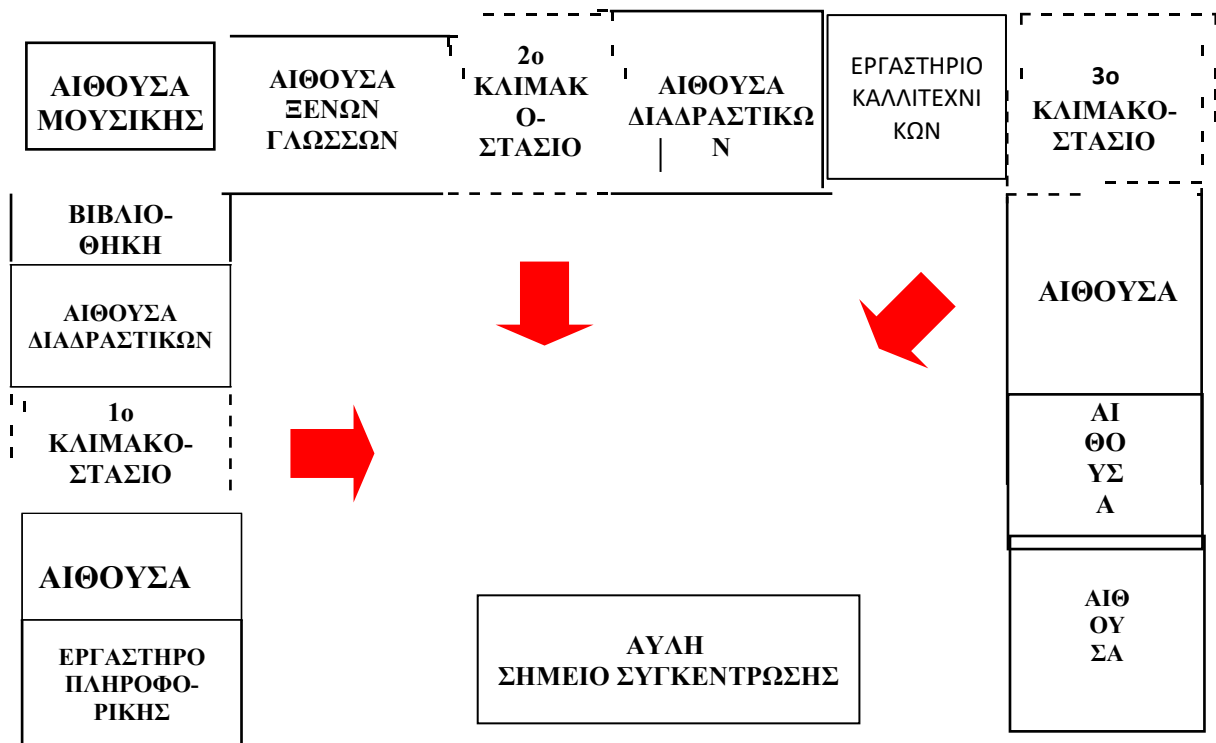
ΑΙΘΟΥΣΑ ΜΟΥΣΙΚΗΣ

ΑΙΘΟΥΣΑ ΞΕΝΩΝ ΓΛΩΣΣΩΝ

2ο ΚΛΙΜΑΚΟΣΤΑΣΙΟ

ΑΙΘΟΥΣΑ ΔΙΑΔΡΑΣΤΙΚΩΝ

ΕΡΓΑΣΤΗΡΙΟ ΚΑΛΛΙΤΕΧΝΙΚΩΝ

3ο ΚΛΙΜΑΚΟΣΤΑΣΙΟ

ΒΙΒΛΙΟΘΗΚΗ

ΑΙΘΟΥΣΑ ΔΙΑΔΡΑΣΤΙΚΩΝ

1ο ΚΛΙΜΑΚΟΣΤΑΣΙΟ

ΑΙΘΟΥΣΑ

ΕΡΓΑΣΤΗΡΟ ΠΛΗΡΟΦΟΡΙΚΗΣ

ΑΙΘΟΥΣΑ

ΑΙΘΟΥΣΑ

ΑΙΘΟΥΣΑ

ΑΥΛΗ
ΣΗΜΕΙΟ ΣΥΓΚΕΝΤΡΩΣΗΣ